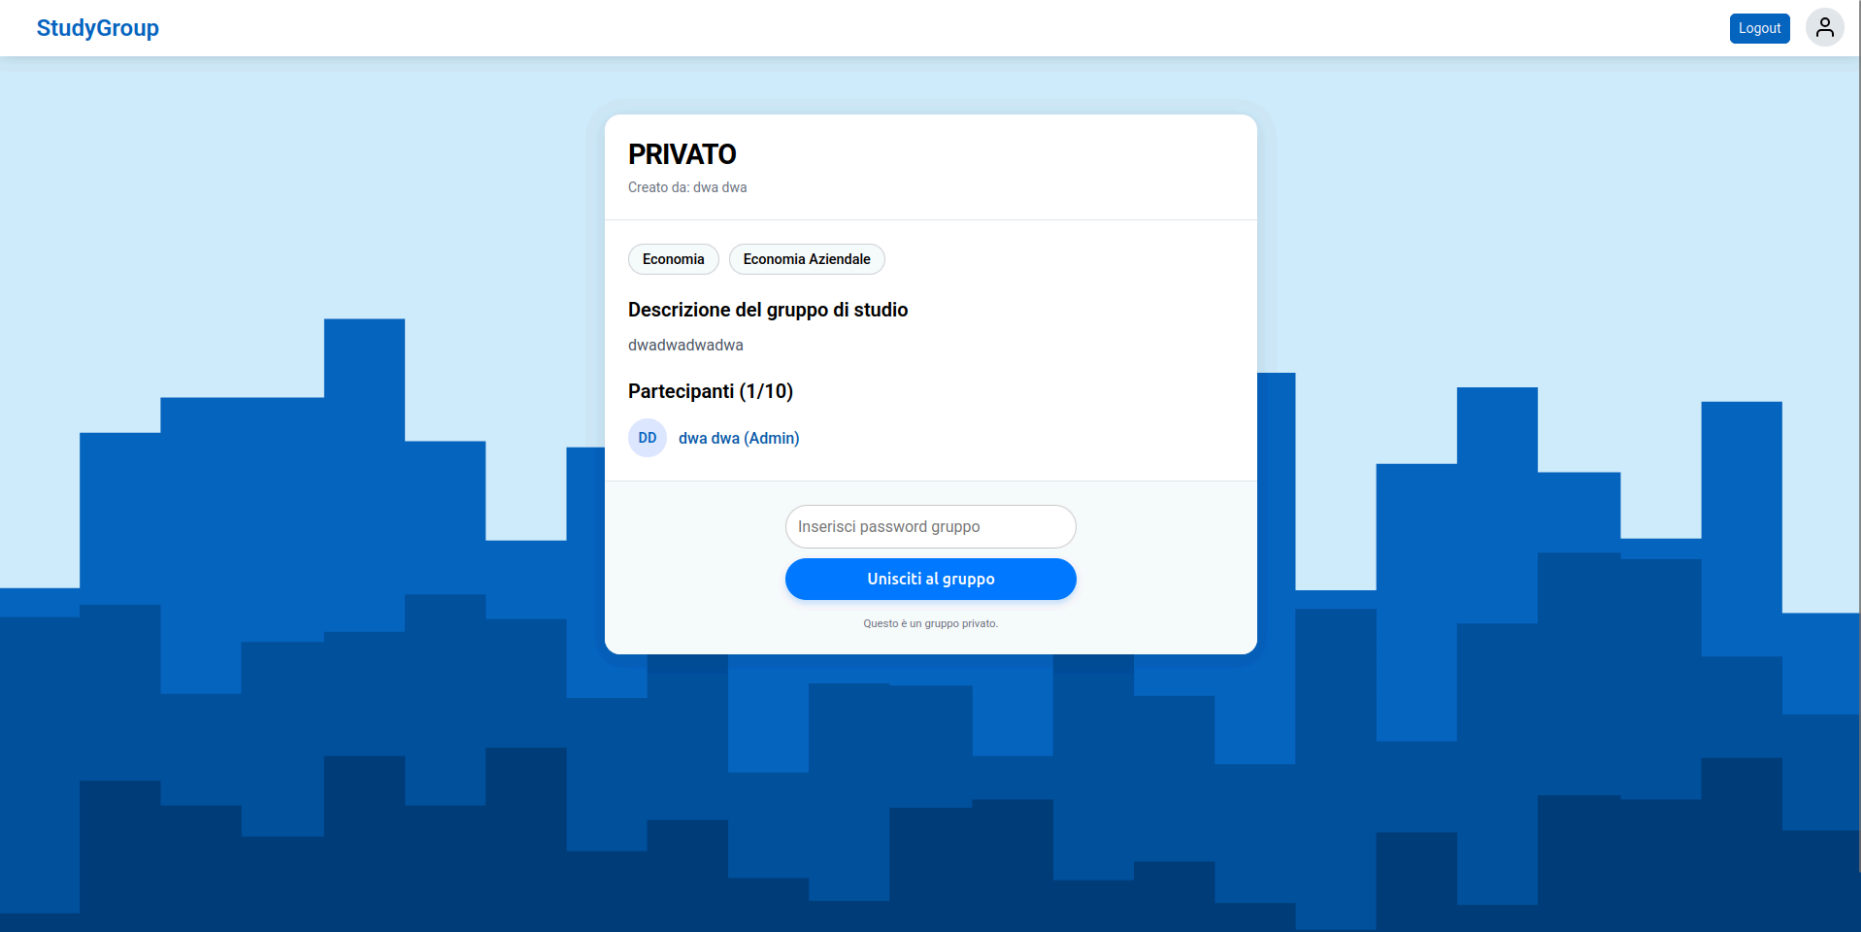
StudyGroup

Logout

PRIVATO

Creato da: dwa dwa

Economia

Economia Aziendale

Descrizione del gruppo di studio

dwadwadwadwa

Partecipanti (1/10)

DD dwa dwa (Admin)

Inserisci password gruppo

Unisciti al gruppo

Questo è un gruppo privato.